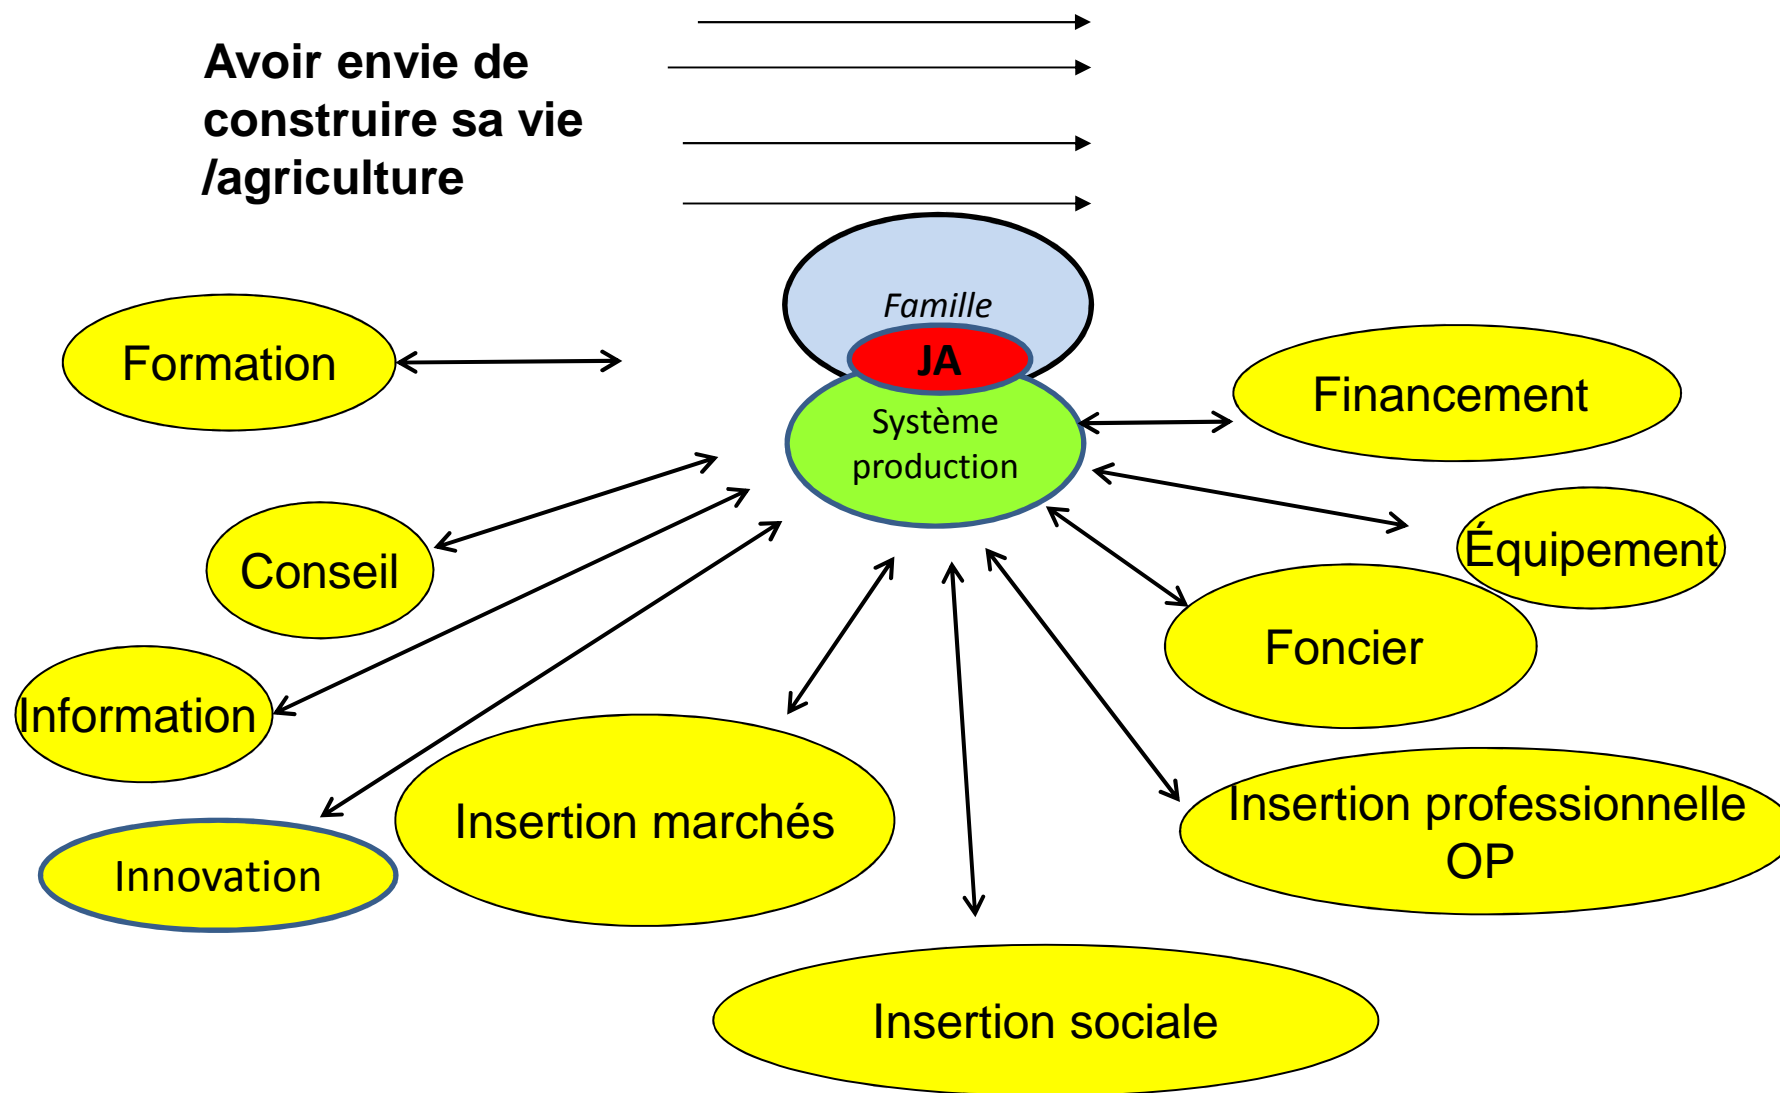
Avoir envie de construire sa vie /agriculture

Famille

JA

Système production

Formation

Financement

Conseil

Équipement

Foncier

Information

Insertion marchés

Insertion professionnelle OP

Innovation

Insertion sociale